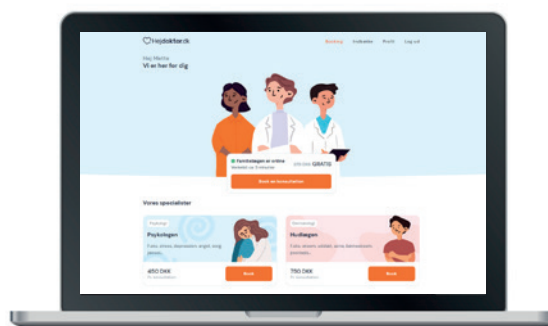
heydoktor.dk

Booking Indbakke Profil Log ud

Hej Martha
Vi er her for dig

Familielægen er online
Ventetid ca. 5 minutter

299 DKK GRATIS

Book en konsultation

Vores specialister

Psykolog
Psykologen
Fobi, stress, depression, angst, sorg, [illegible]

650 DKK
Pr. konsultation

Book

Hudlæge
Hudlægen
Fødsel, eksem, udslæt, acne, hårproblemer, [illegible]

750 DKK
Pr. konsultation

Book